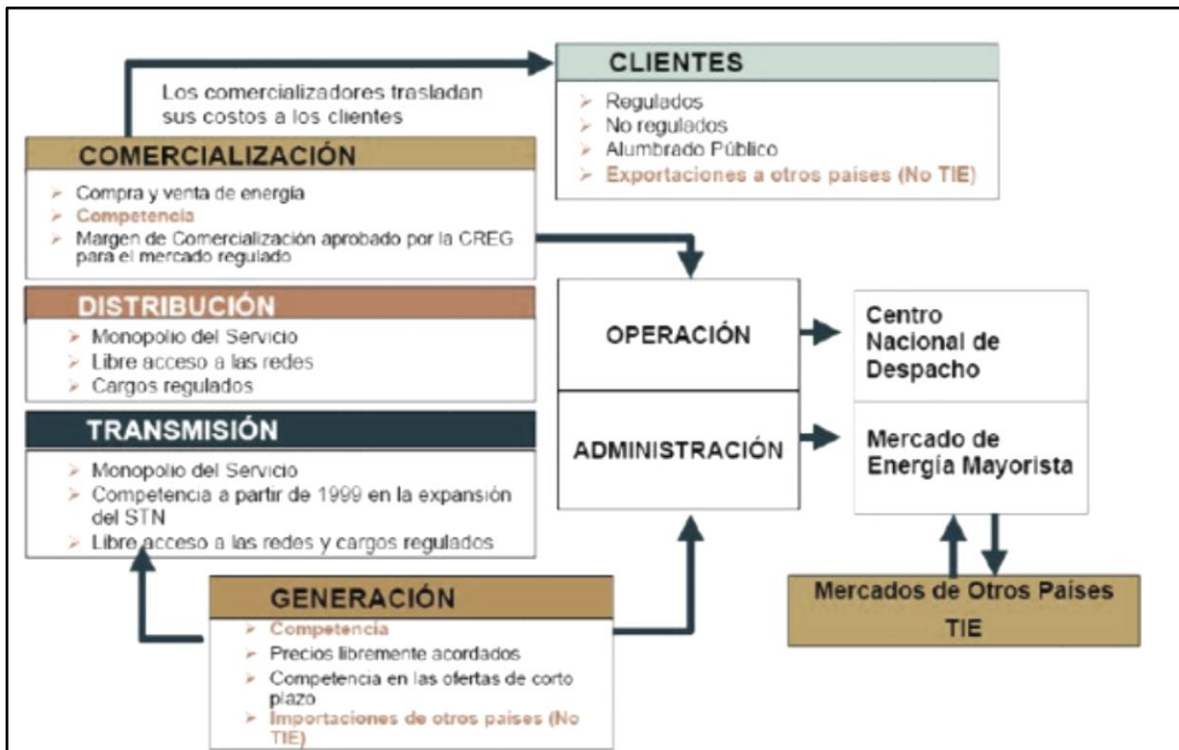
CLIENTES

- Regulados
- No regulados
- Alumbrado Público
- Exportaciones a otros países (No TIE)

Los comercializadores trasladan sus costos a los clientes

COMERCIALIZACIÓN

- Compra y venta de energía
- Competencia
- Margen de Comercialización aprobado por la CREG para el mercado regulado

DISTRIBUCIÓN

- Monopolio del Servicio
- Libre acceso a las redes
- Cargos regulados

TRANSMISIÓN

- Monopolio del Servicio
- Competencia a partir de 1999 en la expansión del STN
- Libre acceso a las redes y cargos regulados

OPERACIÓN

ADMINISTRACIÓN

Centro Nacional de Despacho

Mercado de Energía Mayorista

GENERACIÓN

- Competencia
- Precios libremente acordados
- Competencia en las ofertas de corto plazo
- Importaciones de otros paises (No TIE)

Mercados de Otros Países
TIE